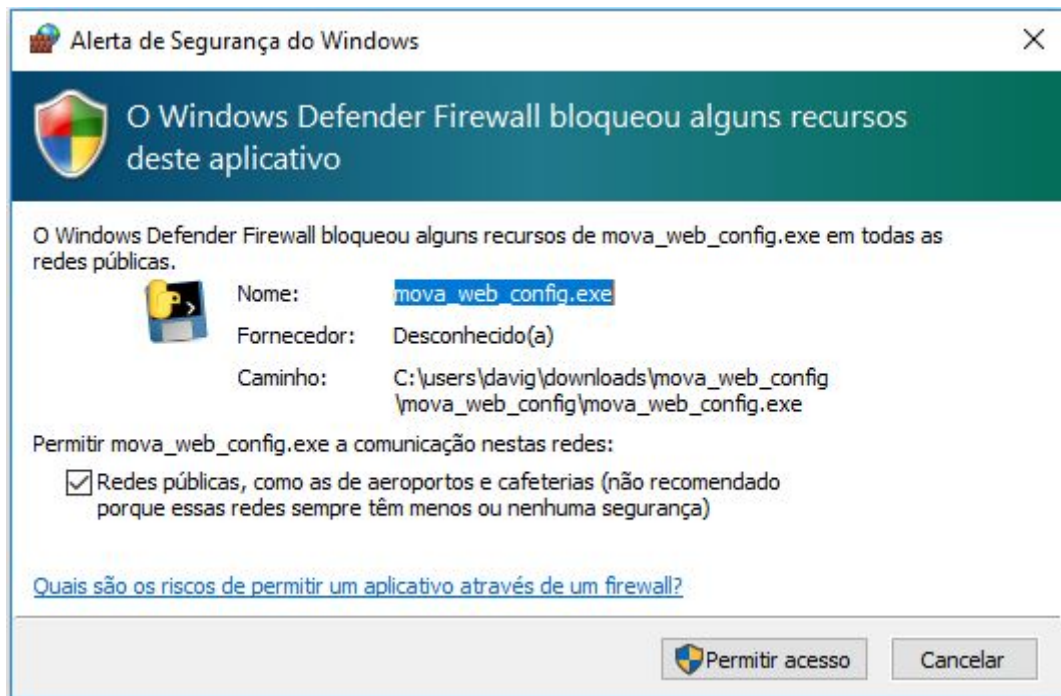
Alerta de Segurança do Windows

×

O Windows Defender Firewall bloqueou alguns recursos deste aplicativo

O Windows Defender Firewall bloqueou alguns recursos de mova_web_config.exe em todas as redes públicas.

Nome: mova_web_config.exe

Fornecedor: Desconhecido(a)

Caminho: C:\users\davig\downloads\mova_web_config\mova_web_config\mova_web_config.exe

Permitir mova_web_config.exe a comunicação nestas redes:

Redes públicas, como as de aeroportos e cafeterias (não recomendado porque essas redes sempre têm menos ou nenhuma segurança)

Quais são os riscos de permitir um aplicativo através de um firewall?

Permitir acesso

Cancelar